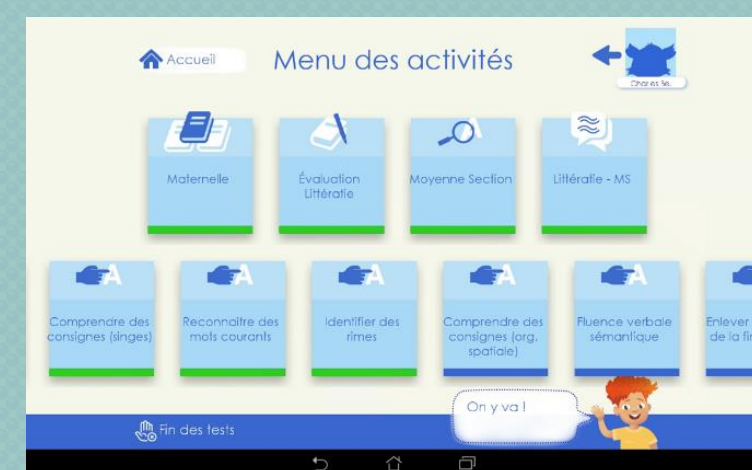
Accueil

Menu des activités

Charles Se.

Maternelle

Évaluation Littératie

Moyenne Section

Littératie - MS

Comprendre des consignes (singes)

Reconnaître des mots courants

Identifier des rimes

Comprendre des consignes (org. spatiale)

Fluence verbale sémantique

Enlever de la fi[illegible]

On y va !

Fin des tests